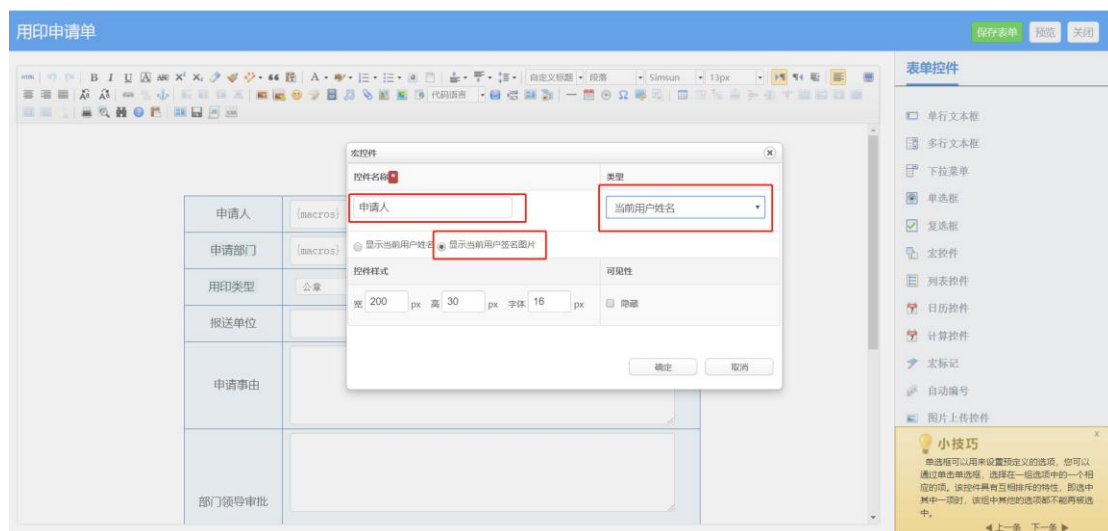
用印申请单

保存表单 预览 关闭

自定义标题 段落 Simsun 13px

代码语言

表单控件

单行文本框
多行文本框
下拉菜单
单选框
复选框
宏控件
列表控件
日历控件
计算控件
宏标记
自动编号
图片上传控件

小技巧

单选框可以用来设置预定义的选项，您可以通过单击单选框，选择在一组选项中的一个相应的项。该控件具有互相排斥的特性，即选中其中一项时，该组中其他的选项都不能再被选中。

◀上一条 下一条▶

申请人 {macros}
申请部门 {macros}
用印类型 公章
报送单位
申请事由
部门领导审批

宏控件

| 控件名称* | 类型 |
|---|---|
| 申请人 | 当前用户姓名 |

显示当前用户姓名 显示当前用户签名图片

| 控件样式 | 可见性 |
|---|---|
| 宽 200 px 高 30 px 字体 16 px | 隐藏 |

确定 取消